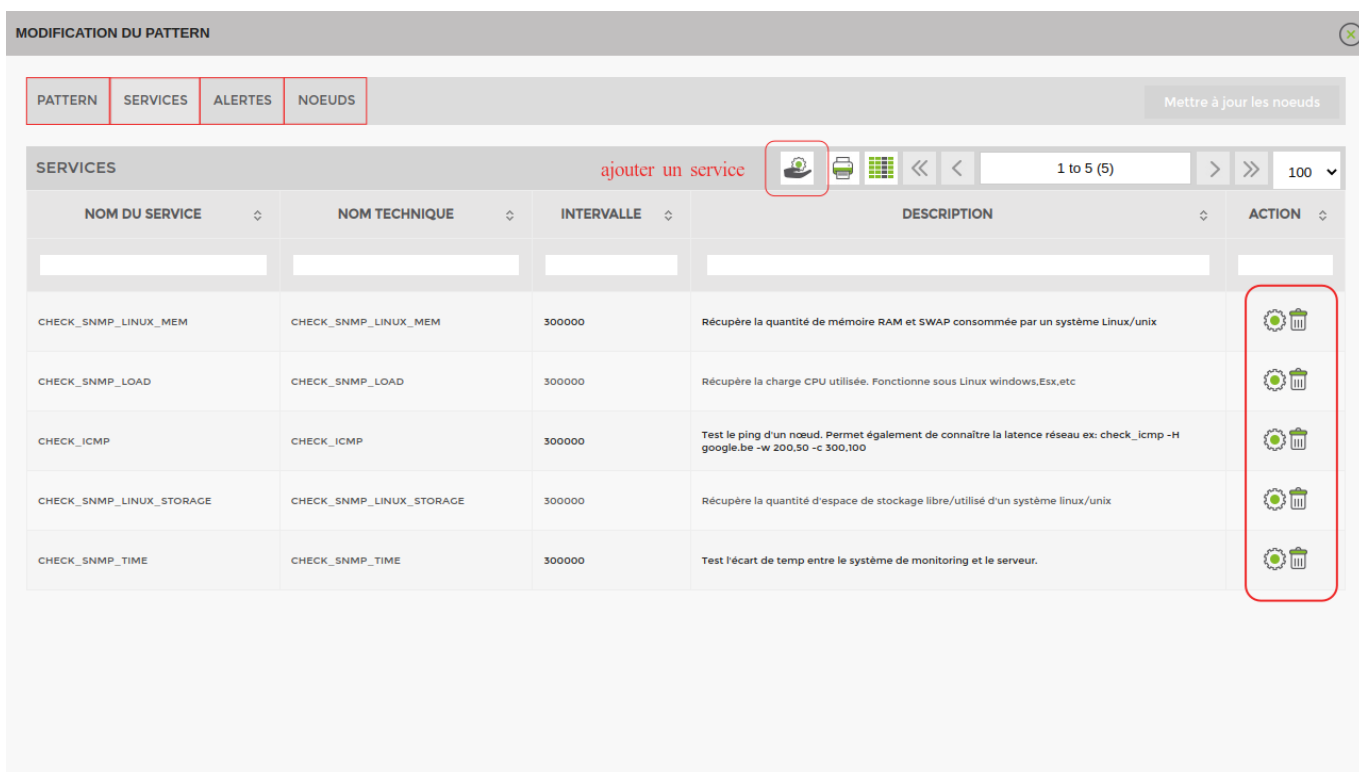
MODIFICATION DU PATTERN

PATTERN | SERVICES | ALERTES | NOEUDS

Mettre à jour les noeuds

SERVICES

ajouter un service

1 to 5 (5)

100

| NOM DU SERVICE | NOM TECHNIQUE | INTERVALLE | DESCRIPTION | ACTION |
|---|---|---|---|---|
| | | | | |
| CHECK_SNMP_LINUX_MEM | CHECK_SNMP_LINUX_MEM | 300000 | Récupère la quantité de mémoire RAM et SWAP consommée par un système Linux/unix | |
| CHECK_SNMP_LOAD | CHECK_SNMP_LOAD | 300000 | Récupère la charge CPU utilisée. Fonctionne sous Linux windows,Esx,etc | |
| CHECK_ICMP | CHECK_ICMP | 300000 | Test le ping d'un nœud. Permet également de connaître la latence réseau ex: check_icmp -H google.be -w 200,50 -c 300,100 | |
| CHECK_SNMP_LINUX_STORAGE | CHECK_SNMP_LINUX_STORAGE | 300000 | Récupère la quantité d'espace de stockage libre/utilisé d'un système linux/unix | |
| CHECK_SNMP_TIME | CHECK_SNMP_TIME | 300000 | Test l'écart de temp entre le système de monitoring et le serveur. | |